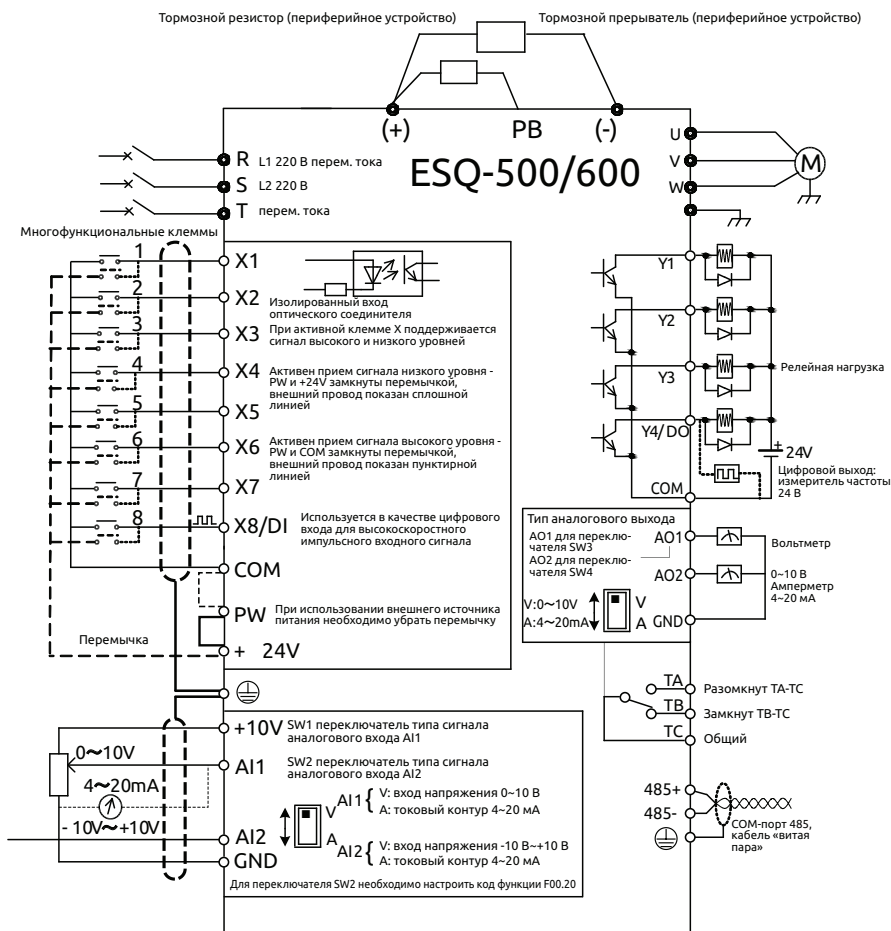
Тормозной резистор (периферийное устройство)

Тормозной прерыватель (периферийное устройство)

(+)

PB

(-)

U

V

W

M

R L1 220 В перем. тока

S L2 220 В

T перем. тока

ESQ-500/600

Многофункциональные клеммы

1

2

3

4

5

6

7

8

X1

X2

X3

X4

X5

X6

X7

X8/DI

COM

PW

+ 24V

Изолированный вход оптического соединителя

При активной клемме X поддерживается сигнал высокого и низкого уровней

Активен прием сигнала низкого уровня - PW и +24V замкнуты перемычкой, внешний провод показан сплошной линией

Активен прием сигнала высокого уровня - PW и COM замкнуты перемычкой, внешний провод показан пунктирной линией

Используется в качестве цифрового входа для высокоскоростного импульсного входного сигнала

При использовании внешнего источника питания необходимо убрать перемычку

Перемычка

Y1

Y2

Y3

Y4/DO

COM

Релейная нагрузка

24V

Цифровой выход: измеритель частоты 24 В

Тип аналогового выхода

AO1 для переключателя SW3

AO2 для переключателя SW4

V:0~10V

A:4~20mA

V

A

AO1

AO2

GND

Вольтметр

0~10 В Амперметр 4~20 мА

TA

TB

TC

Разомкнут TA-TC

Замкнут TB-TC

Общий

485+

485-

COM-порт 485, кабель «витая пара»

+10V SW1 переключатель типа сигнала аналогового входа AI1

AI1 SW2 переключатель типа сигнала аналогового входа AI2

AI2

GND

0~10V

4~20mA

- 10V~+10V

V

A

AI1 { V: вход напряжения 0~10 В
A: токовый контур 4~20 мА

AI2 { V: вход напряжения -10 В~+10 В
A: токовый контур 4~20 мА

Для переключателя SW2 необходимо настроить код функции F00.20